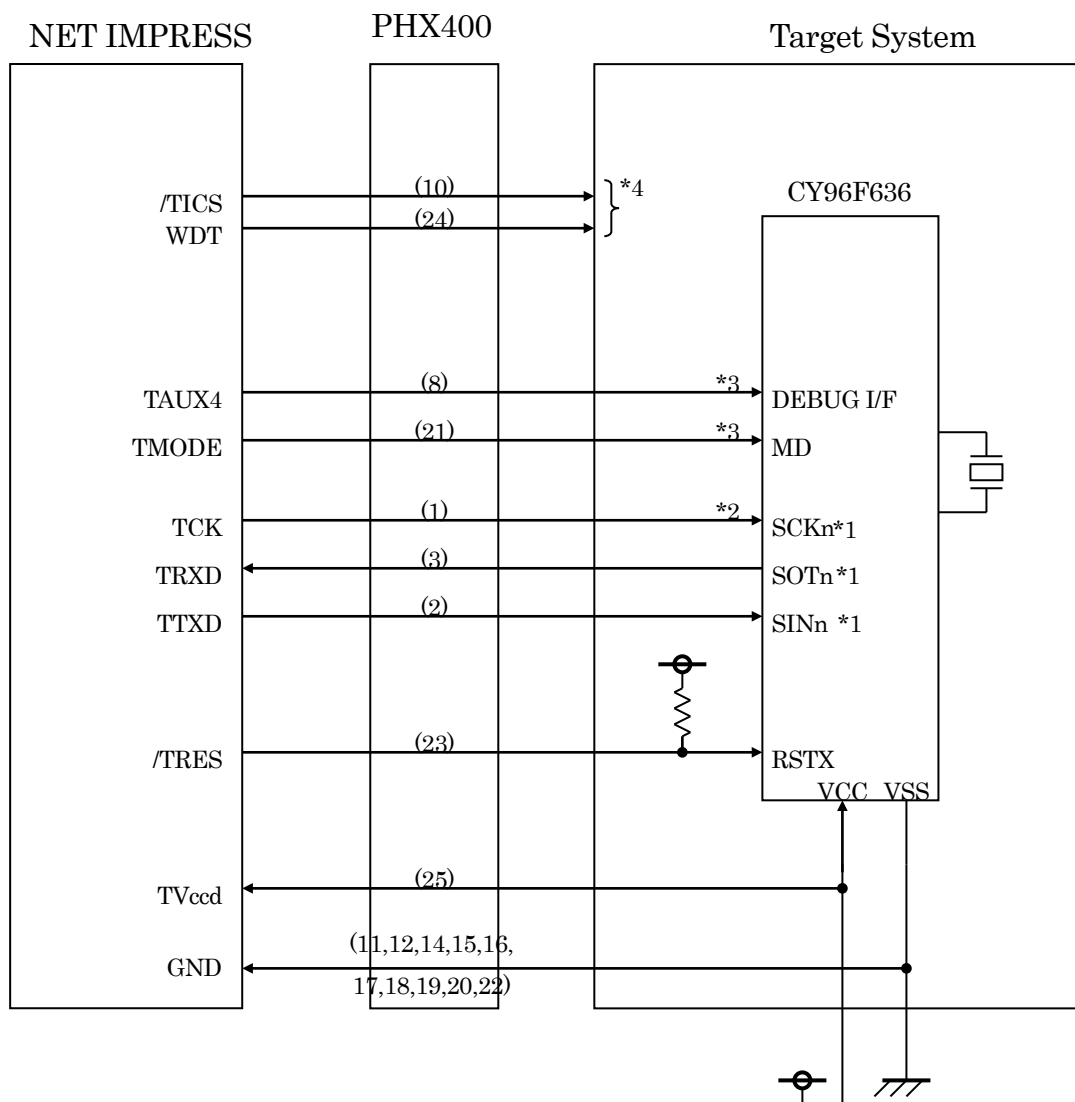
NET IMPRESS

PHX400

Target System

/TICS
WDT

(10)
(24)

*4

CY96F636

TAUX4
(8)
*3
DEBUG I/F

TMODE
(21)
*3
MD

TCK
(1)
*2
SCKn*1

TRXD
(3)
SOTn*1

TTXD
(2)
SINn *1

/TRES
(23)
RSTX

VCC VSS

TVccd
(25)

GND
(11,12,14,15,16,
17,18,19,20,22)